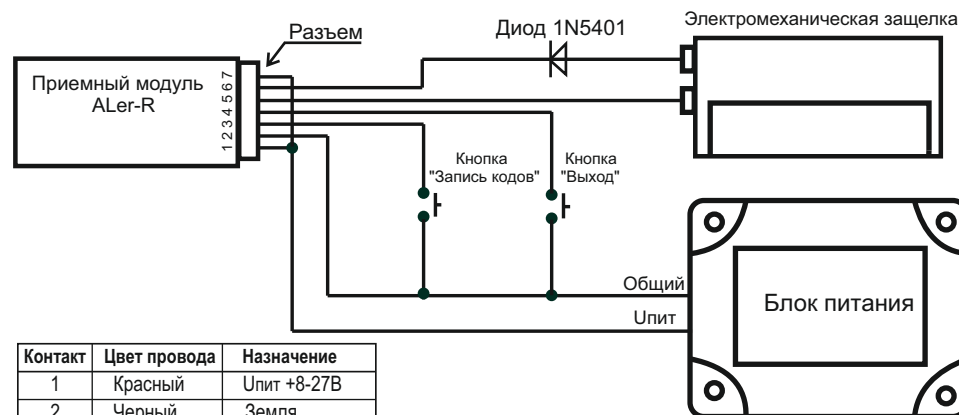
Разъем

Диод 1N5401

Электромеханическая защелка

Приемный модуль
ALer-R

1234567

Кнопка
"Запись кодов"

Кнопка
"Выход"

Общий

Uпит

Блок питания

| Контакт | Цвет провода | Назначение |
|---|---|---|
| 1 | Красный | Uпит +8-27В |
| 2 | Черный | Земля |